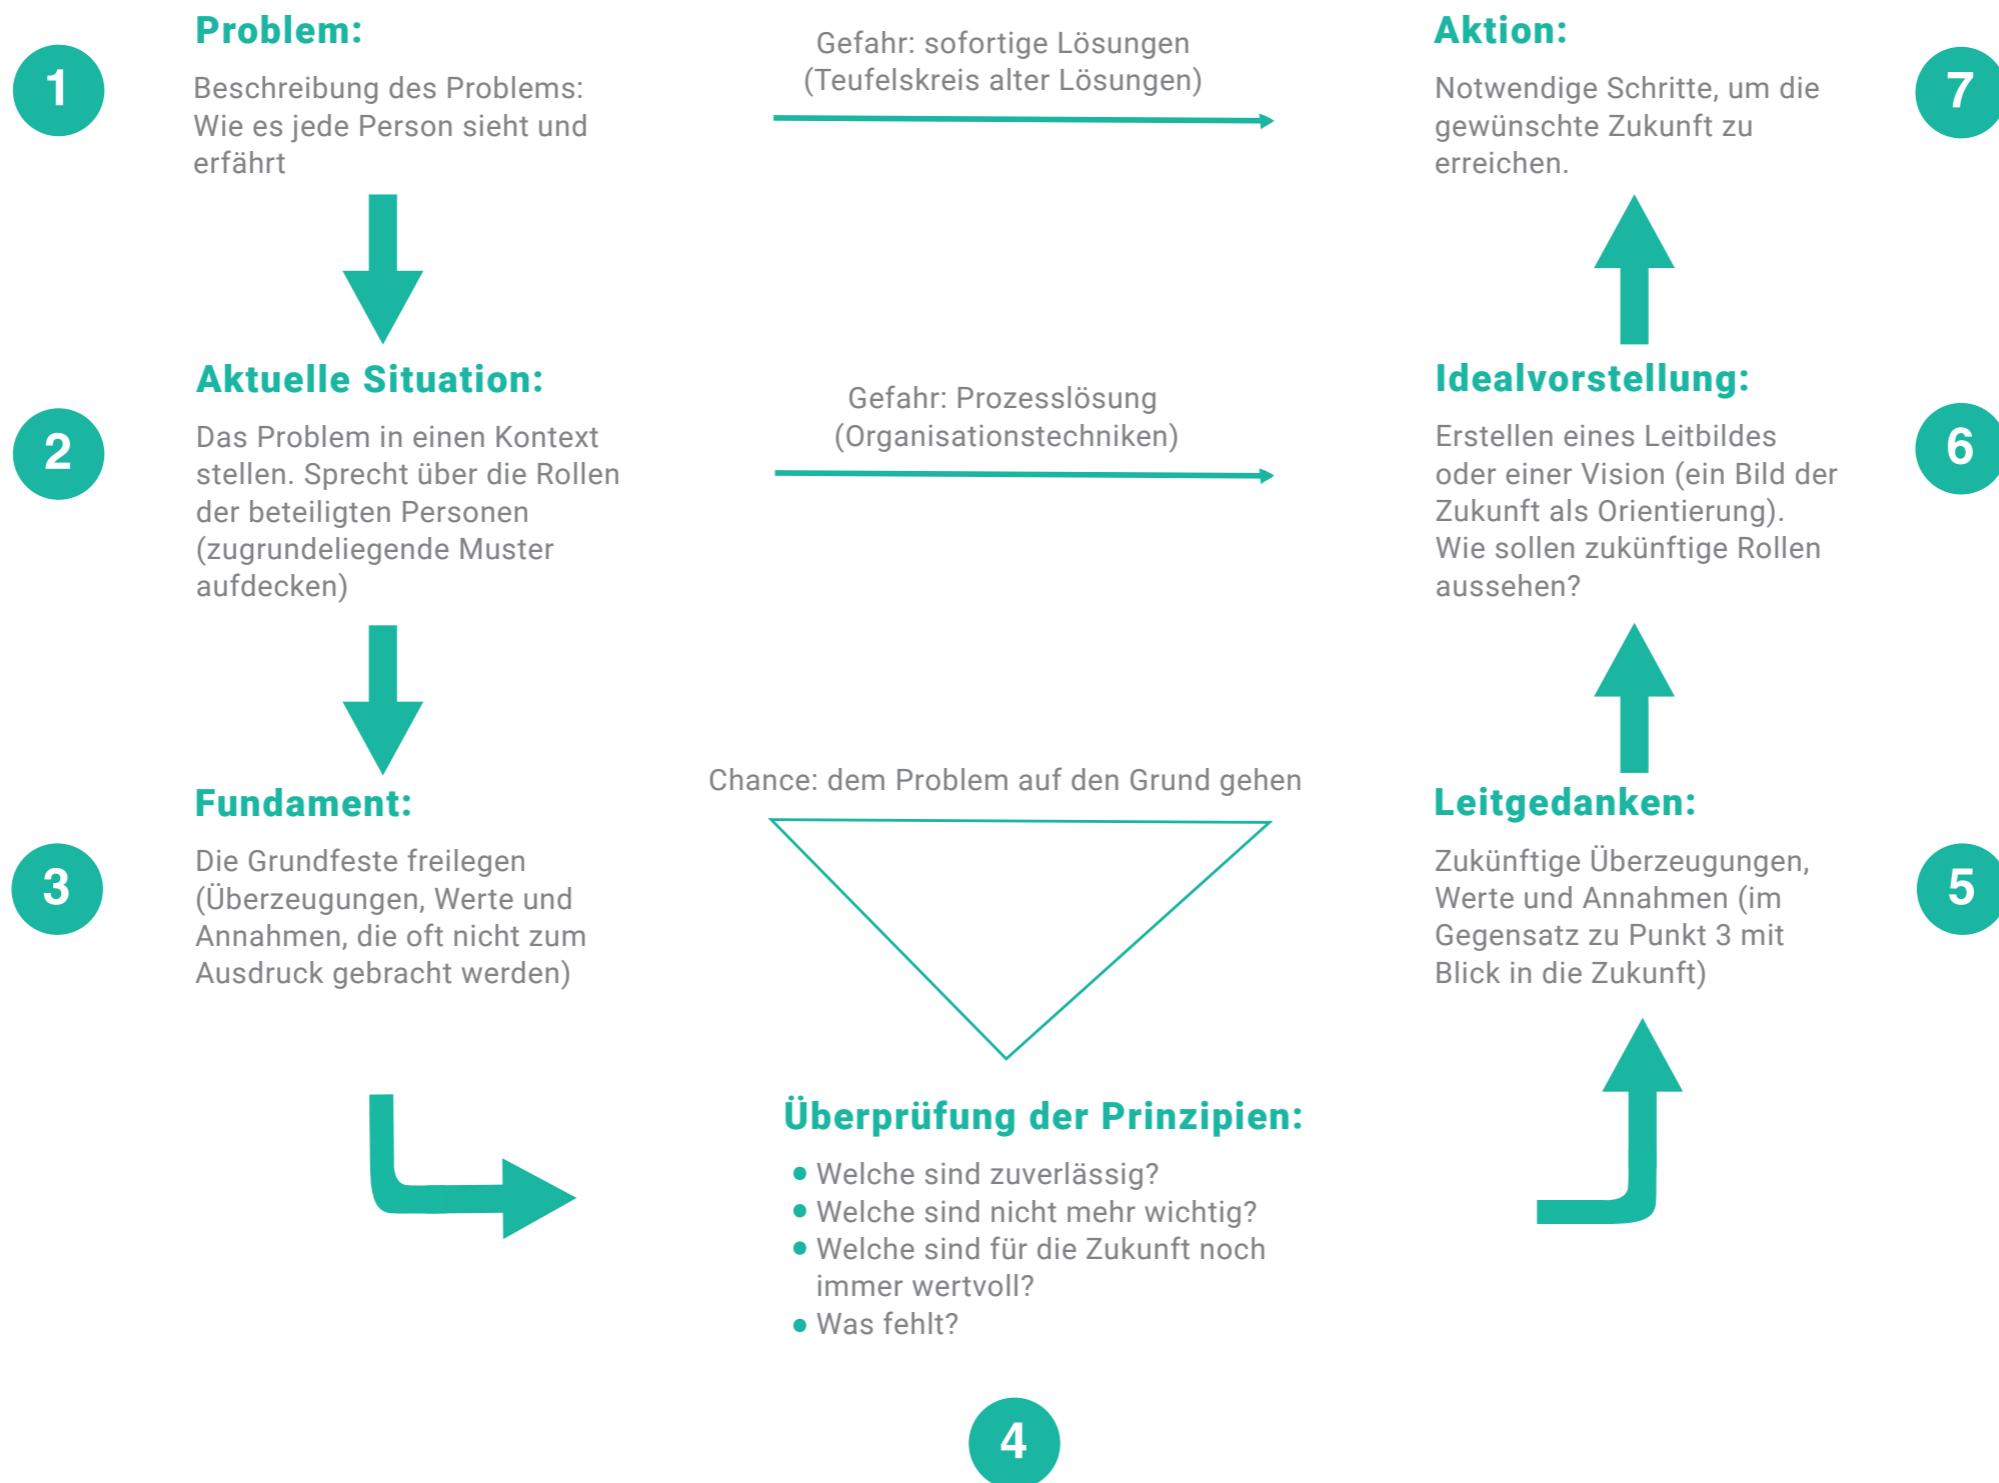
1

Problem:

Beschreibung des Problems: Wie es jede Person sieht und erfährt

Gefahr: sofortige Lösungen (Teufelskreis alter Lösungen)

Aktion:

Notwendige Schritte, um die gewünschte Zukunft zu erreichen.

7

2

Aktuelle Situation:

Das Problem in einen Kontext stellen. Sprecht über die Rollen der beteiligten Personen (zugrundeliegende Muster aufdecken)

Gefahr: Prozesslösung (Organisationstechniken)

Idealvorstellung:

Erstellen eines Leitbildes oder einer Vision (ein Bild der Zukunft als Orientierung). Wie sollen zukünftige Rollen aussehen?

6

3

Fundament:

Die Grundfeste freilegen (Überzeugungen, Werte und Annahmen, die oft nicht zum Ausdruck gebracht werden)

Chance: dem Problem auf den Grund gehen

Leitgedanken:

Zukünftige Überzeugungen, Werte und Annahmen (im Gegensatz zu Punkt 3 mit Blick in die Zukunft)

5

Überprüfung der Prinzipien:

- Welche sind zuverlässig?
- Welche sind nicht mehr wichtig?
- Welche sind für die Zukunft noch immer wertvoll?
- Was fehlt?

4